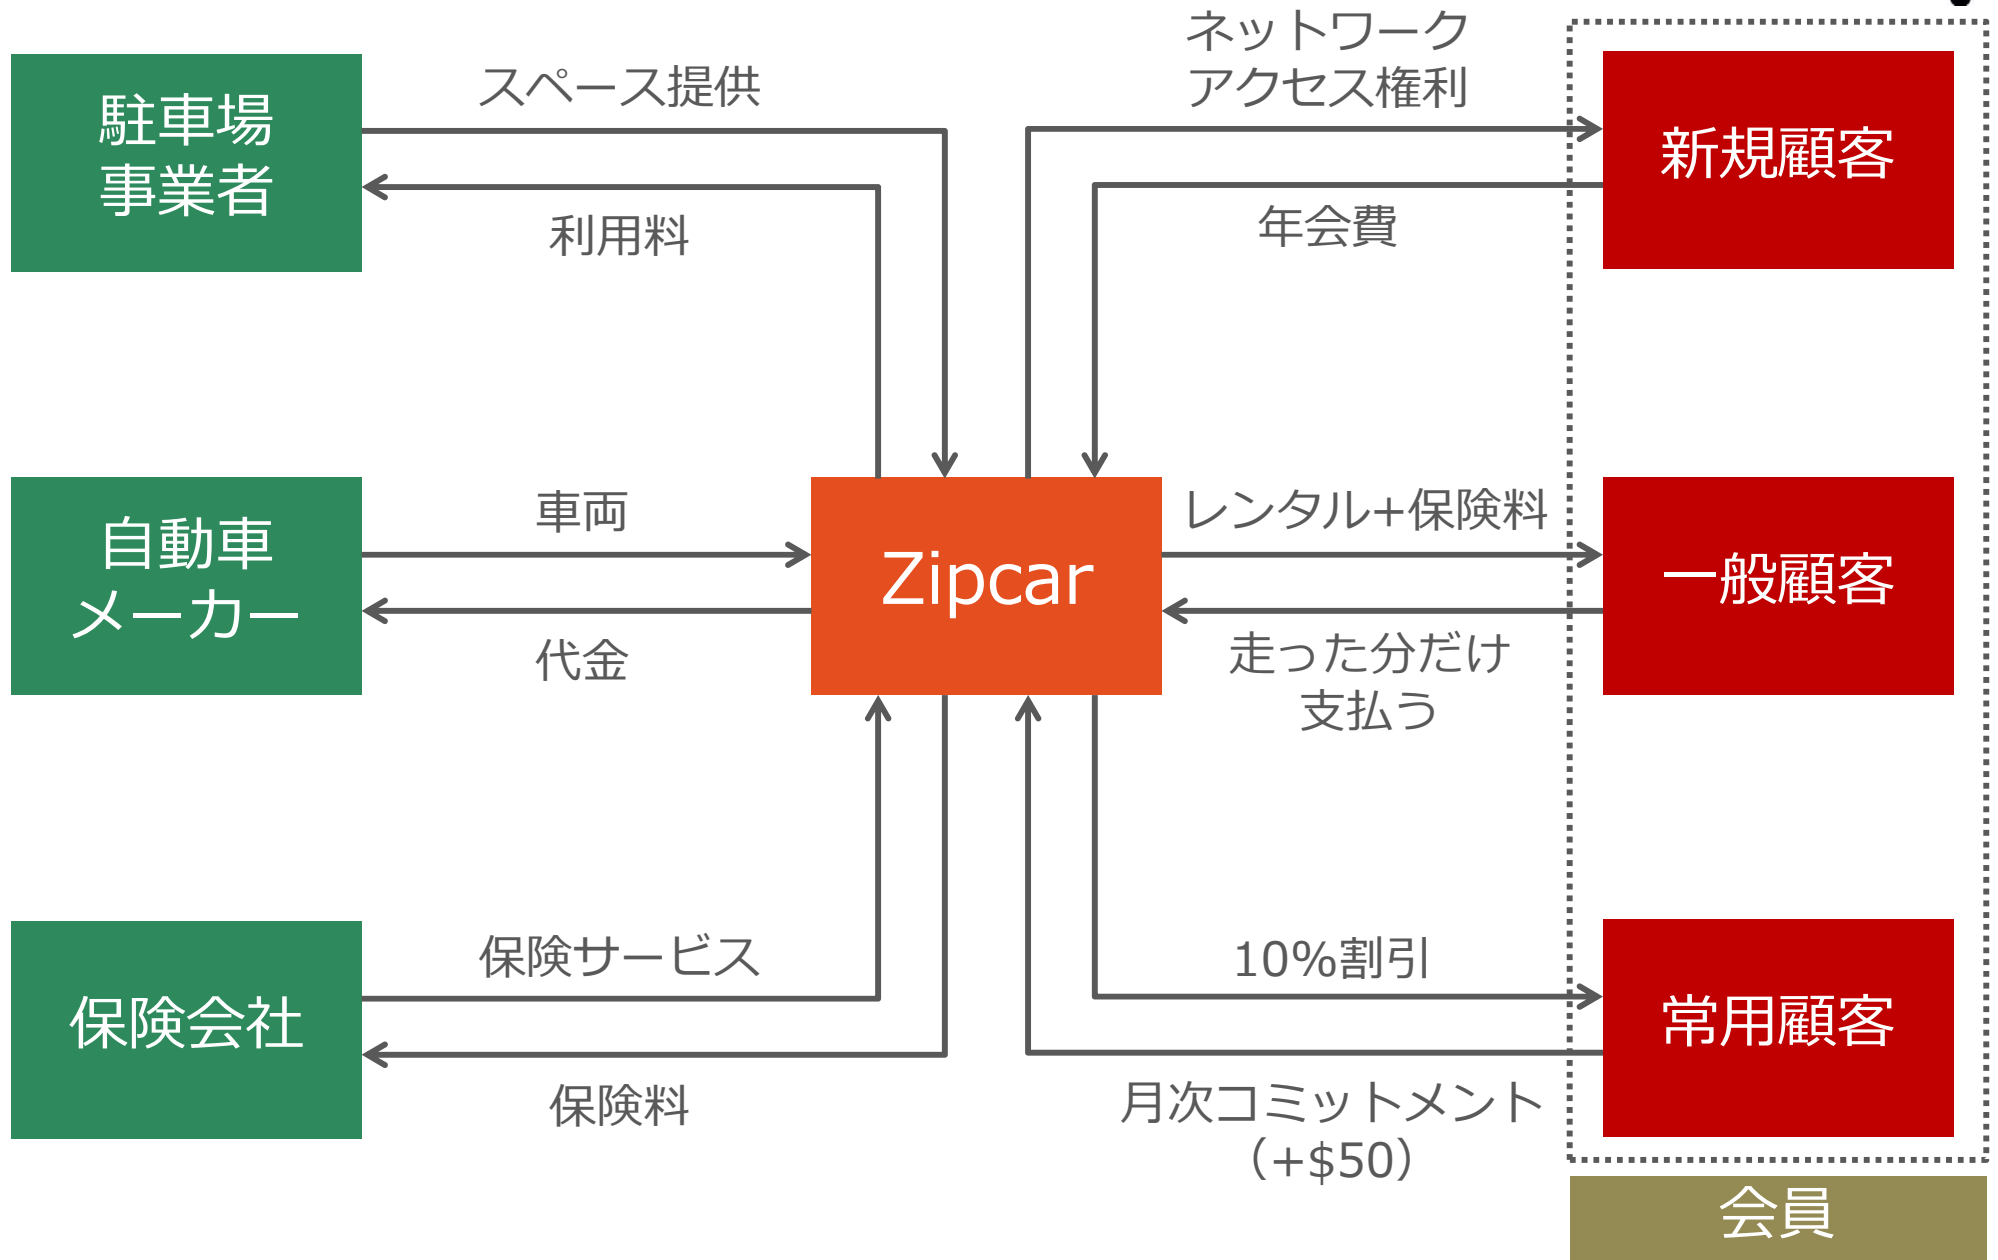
駐車場事業者

スペース提供

利用料

ネットワークアクセス権利

年会費

新規顧客

自動車メーカー

車両

代金

Zipcar

レンタル+保険料

走った分だけ支払う

一般顧客

保険会社

保険サービス

保険料

10%割引

月次コミットメント（+$50）

常用顧客

会員